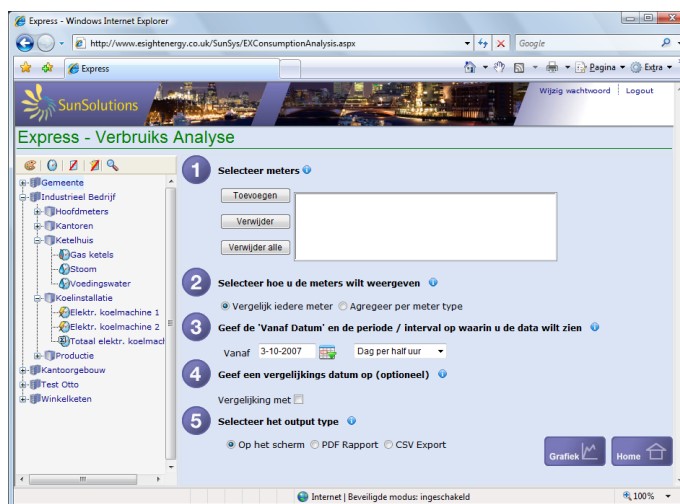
Express - Windows Internet Explorer

http://www.esightenergy.co.uk/SunSys/EXConsumptionAnalysis.aspx

Google

Express

Pagina Extra

SunSolutions

Wijzig wachtwoord | Logout

Express - Verbruiks Analyse

Gemeente
Industrieel Bedrijf
Hoofdmeters
Kantoren
Ketelhuis
Gas ketels
Stoom
Voedingswater
Koelinstallatie
Elektr. koelmachine 1
Elektr. koelmachine 2
Totaal elektr. koelmach
Productie
Kantoorgebouw
Test Otto
Winkelketen

1 Selecteer meters

Toevoegen
Verwijder
Verwijder alle

2 Selecteer hoe u de meters wilt weergeven

Vergelijk iedere meter Agregeer per meter type

3 Geef de 'Vanaf Datum' en de periode / interval op waarin u de data wilt zien

Vanaf 3-10-2007 Dag per half uur

4 Geef een vergelijkings datum op (optioneel)

Vergelijking met

5 Selecteer het output type

Op het scherm PDF Rapport CSV Export

Grafiek

Home

Internet | Beveiligde modus: ingeschakeld

100%